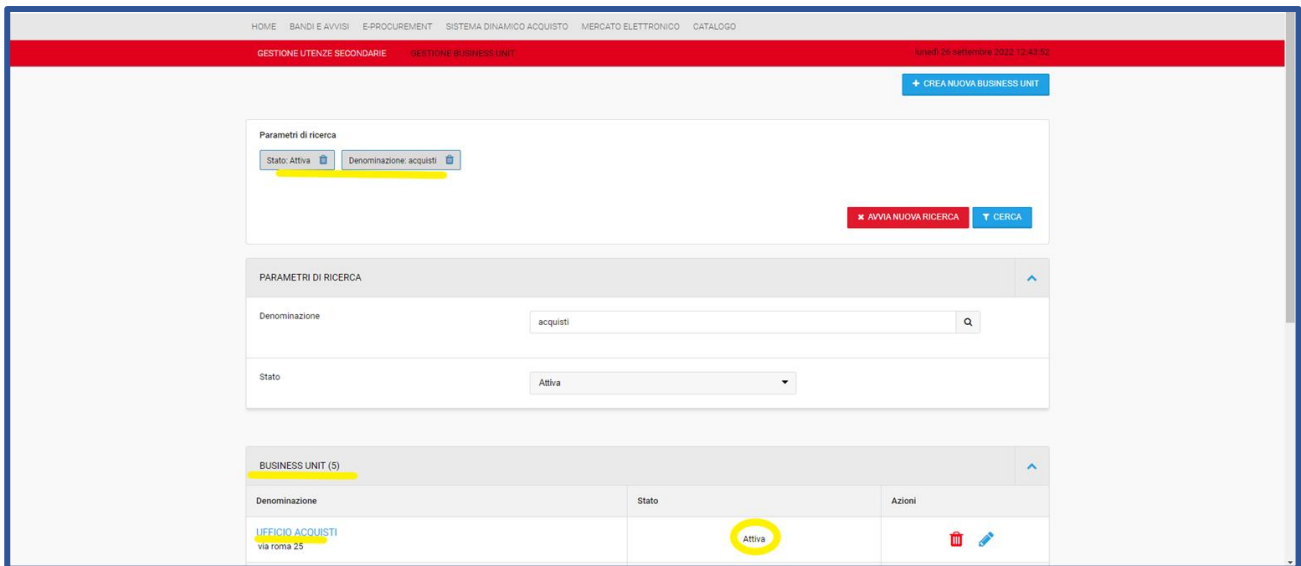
HOME BANDI E AVVISI E-PROCUREMENT SISTEMA DINAMICO ACQUISTO MERCATO ELETTRONICO CATALOGO

GESTIONE UTENZE SECONDARIE GESTIONE BUSINESS UNIT

lunedì 26 settembre 2022 12:43:52

+ CREA NUOVA BUSINESS UNIT

Parametri di ricerca

Stato: Attiva

Denominazione: acquisti

✖ AVVIA NUOVA RICERCA

CERCA

PARAMETRI DI RICERCA

Denominazione

acquisti

Stato

Attiva

BUSINESS UNIT (5)

| Denominazione | Stato | Azioni |
|---|---|---|
| UFFICIO ACQUISTI via roma 25 | Attiva | |